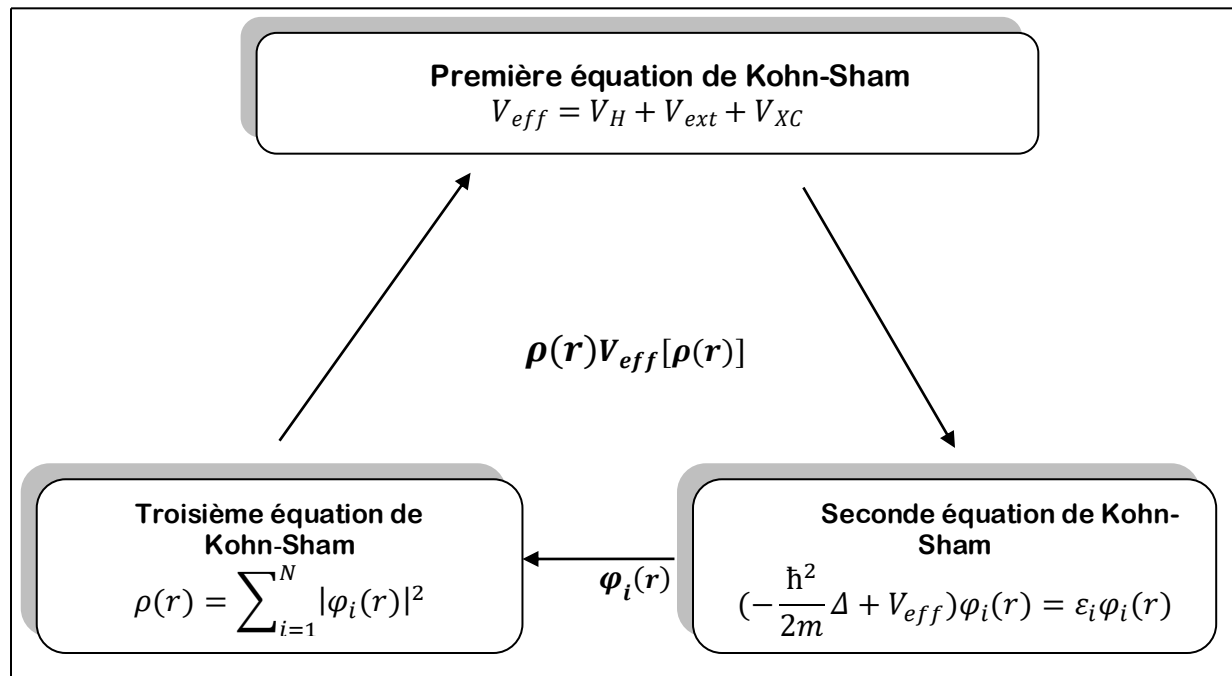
**Première équation de Kohn-Sham**
$V_{eff} = V_H + V_{ext} + V_{XC}$

$\boldsymbol{\rho(r) V_{eff}[\rho(r)]}$

**Seconde équation de Kohn-Sham**
$(-\frac{\hbar^2}{2m}\Delta + V_{eff})\varphi_i(r) = \varepsilon_i \varphi_i(r)$

$\boldsymbol{\varphi_i(r)}$

**Troisième équation de Kohn-Sham**
$\rho(r) = \sum_{i=1}^{N} |\varphi_i(r)|^2$